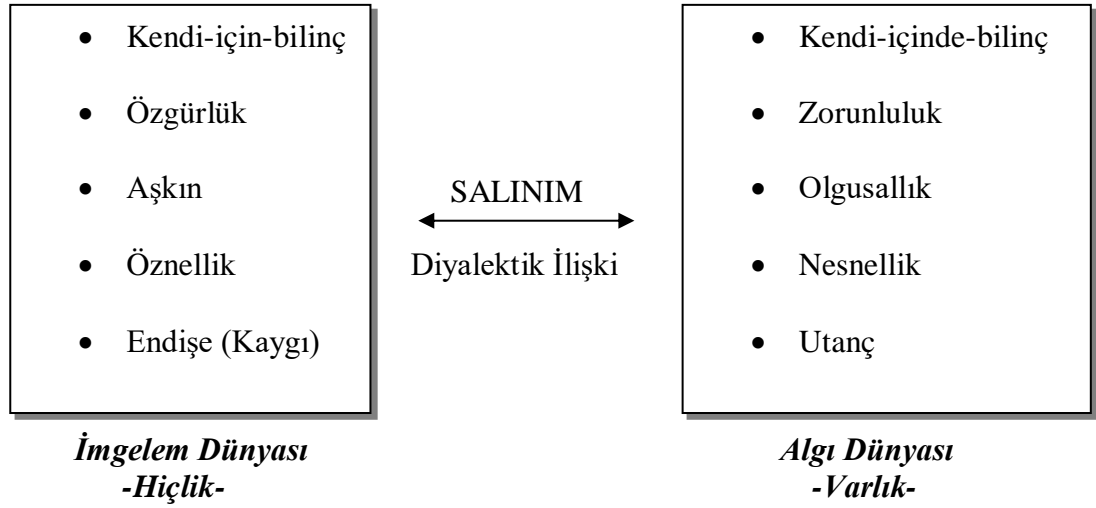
- Kendi-için-bilinç
- Özgürlük
- Aşkın
- Öznellik
- Endişe (Kaygı)

***İmgelem Dünyası***
***-Hiçlik-***

SALINIM

Diyalektik İlişki

- Kendi-içinde-bilinç
- Zorunluluk
- Olgusallık
- Nesnellik
- Utanç

***Algı Dünyası***
***-Varlık-***